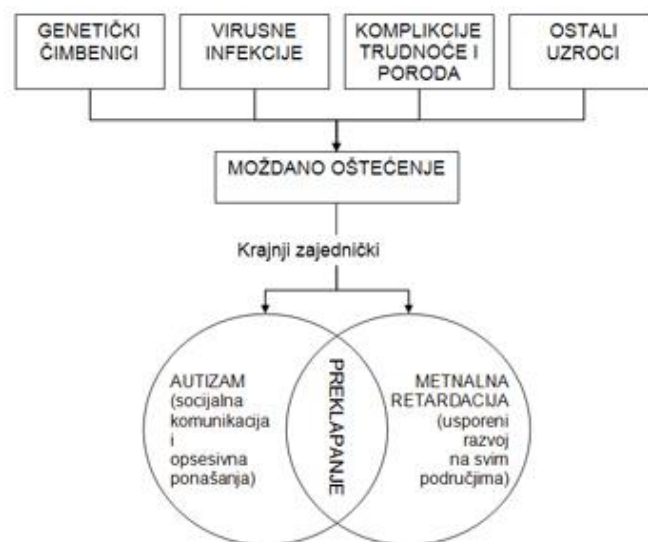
GENETIČKI ČIMBENICI

VIRUSNE INFEKCIJE

KOMPLIKCIJE TRUDNOĆE I PORODA

OSTALI UZROCI

MOŽDANO OŠTEĆENJE

Krajnji zajednički

AUTIZAM (socijalna komunikacija i opsesivna ponašanja)

PREKLAPANJE

METNALNA RETARDACIJA (usporeni razvoj na svim područjima)